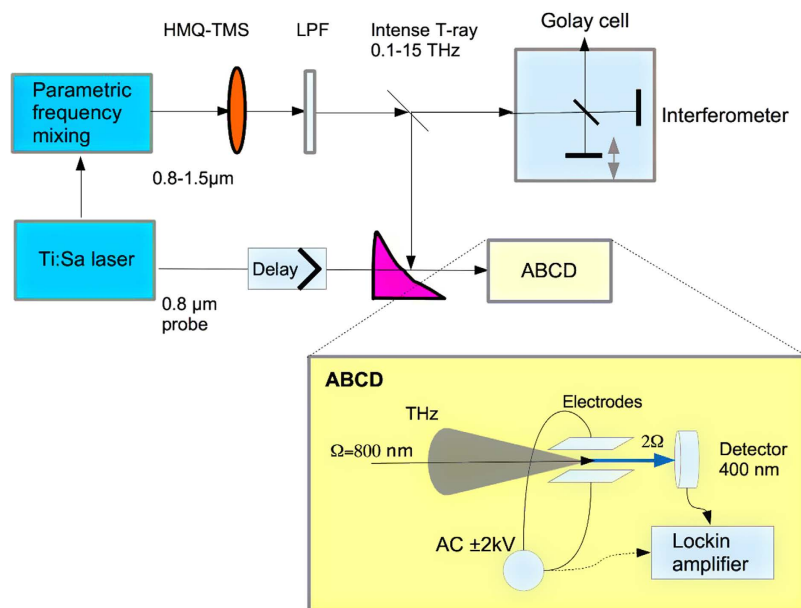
HMQ-TMS

LPF

Intense T-ray
0.1-15 THz

Golay cell

Parametric frequency mixing

Interferometer

0.8-1.5μm

Ti:Sa laser

Delay

ABCD

0.8 μm
probe

ABCD

Electrodes

THz

$\Omega$=800 nm

$2\Omega$

Detector
400 nm

AC ±2kV

Lockin amplifier